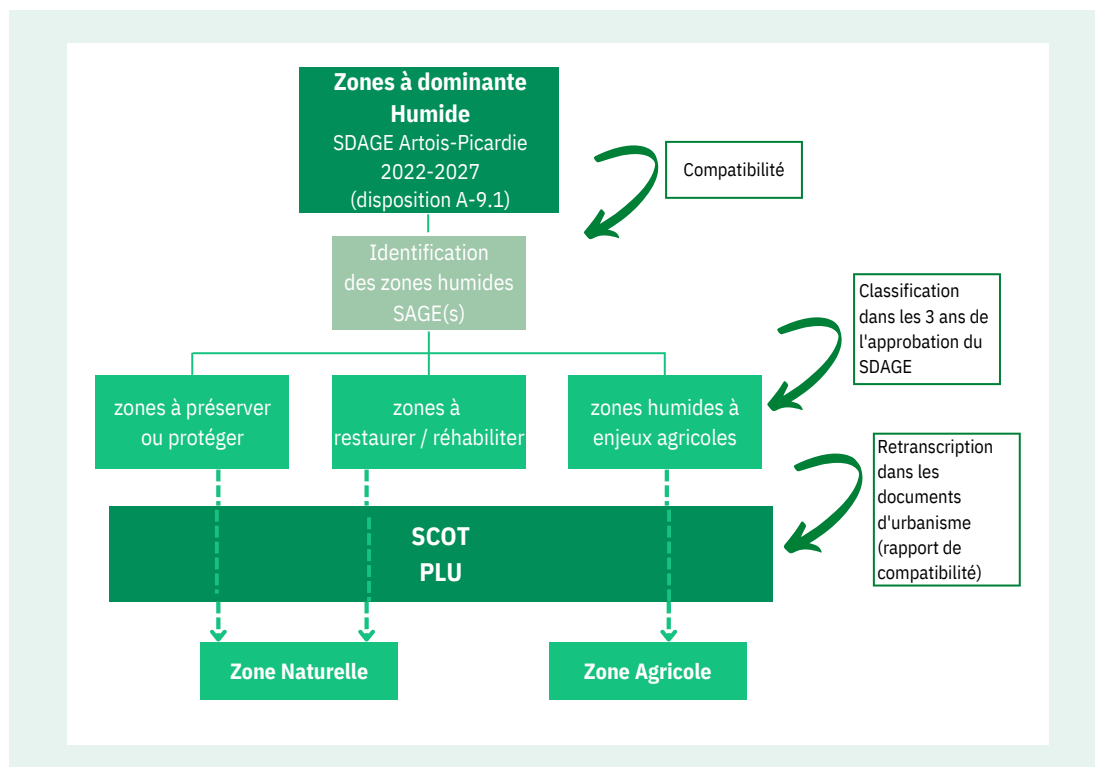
Zones à dominante Humide
SDAGE Artois-Picardie
2022-2027
(disposition A-9.1)

Compatibilité

Identification des zones humides SAGE(s)

Classification dans les 3 ans de l'approbation du SDAGE

zones à préserver ou protéger

zones à restaurer / réhabiliter

zones humides à enjeux agricoles

Retranscription dans les documents d'urbanisme (rapport de compatibilité)

SCOT
PLU

Zone Naturelle

Zone Agricole